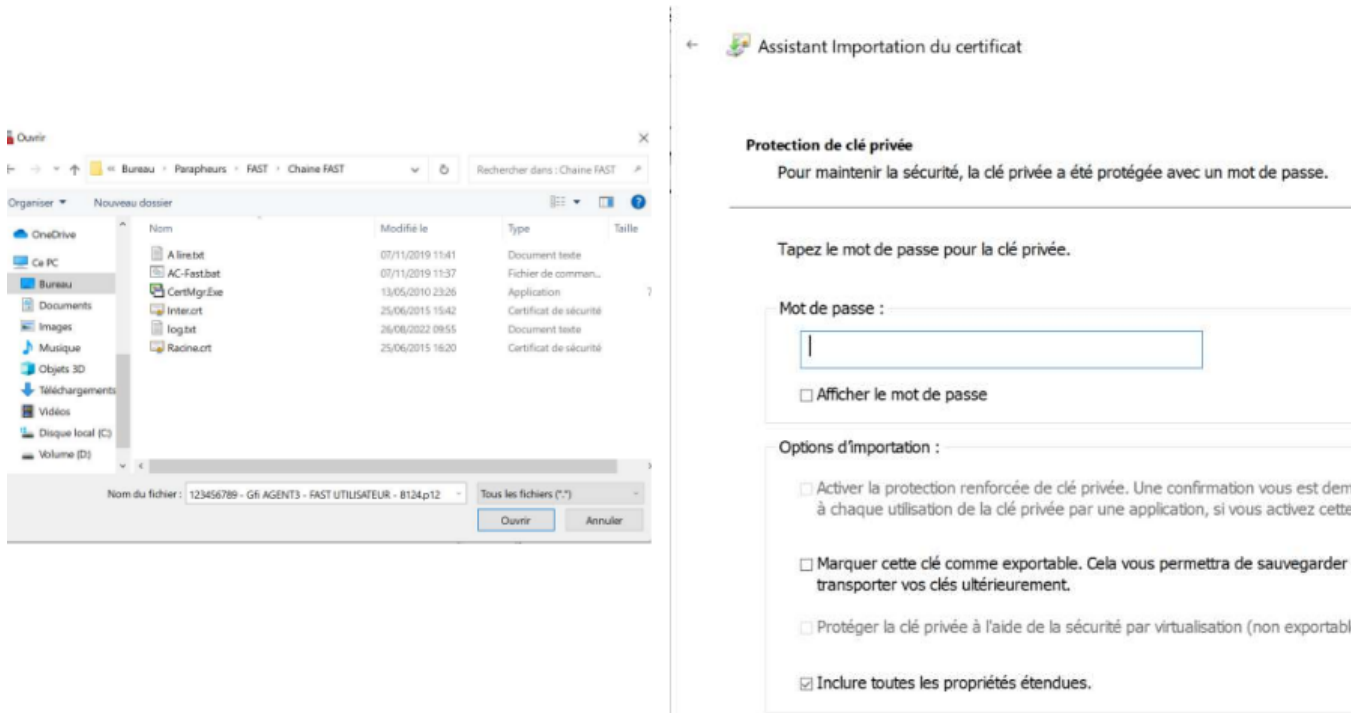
Ouvrir

« Bureau › Parapheurs › FAST › Chaine FAST

Rechercher dans : Chaine FAST

Organiser ▾ Nouveau dossier

OneDrive
Ce PC
Bureau
Documents
Images
Musique
Objets 3D
Téléchargements
Vidéos
Disque local (C:)
Volume (D:)

| Nom | Modifié le | Type | Taille |
|---|---|---|---|
| A lire.txt | 07/11/2019 11:41 | Document texte | |
| AC-Fast.bat | 07/11/2019 11:37 | Fichier de comman... | |
| CertMgr.Exe | 13/05/2010 23:26 | Application | 7 |
| Inter.crt | 25/06/2015 15:42 | Certificat de sécurité | |
| log.txt | 26/08/2022 09:55 | Document texte | |
| Racine.crt | 25/06/2015 16:20 | Certificat de sécurité | |

Nom du fichier : 123456789 - Gfi AGENT3 - FAST UTILISATEUR - B124.p12

Tous les fichiers (*.*)

Ouvrir Annuler

Assistant Importation du certificat

Protection de clé privée
Pour maintenir la sécurité, la clé privée a été protégée avec un mot de passe.

Tapez le mot de passe pour la clé privée.

Mot de passe :

Afficher le mot de passe

Options d'importation :

Activer la protection renforcée de clé privée. Une confirmation vous est dem à chaque utilisation de la clé privée par une application, si vous activez cette

Marquer cette clé comme exportable. Cela vous permettra de sauvegarder transporter vos clés ultérieurement.

Protéger la clé privée à l'aide de la sécurité par virtualisation (non exportabl

Inclure toutes les propriétés étendues.